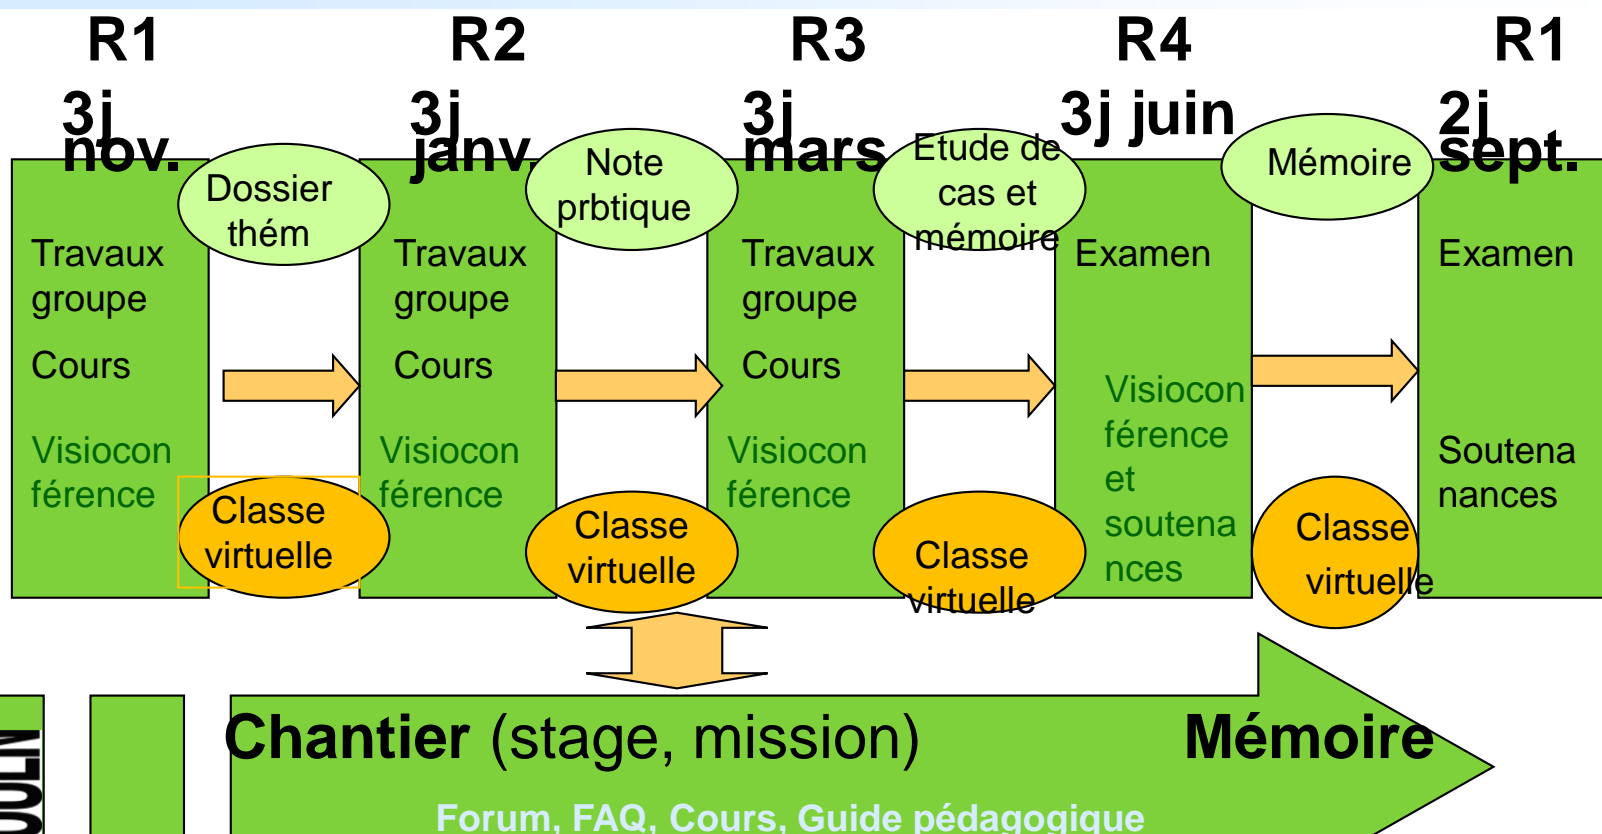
R1
3j nov.

R2
3j janv.

R3
3j mars

R4
3j juin

R1
2j sept.

Dossier thém

Note prbtique

Etude de cas et mémoire

Mémoire

Travaux groupe

Cours

Visioconférence

Classe virtuelle

Travaux groupe

Cours

Visioconférence

Classe virtuelle

Travaux groupe

Cours

Visioconférence

Classe virtuelle

Examen

Visioconférence et soutenances

Classe virtuelle

Examen

Soutenances

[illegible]

Chantier (stage, mission)

Mémoire

Forum, FAQ, Cours, Guide pédagogique